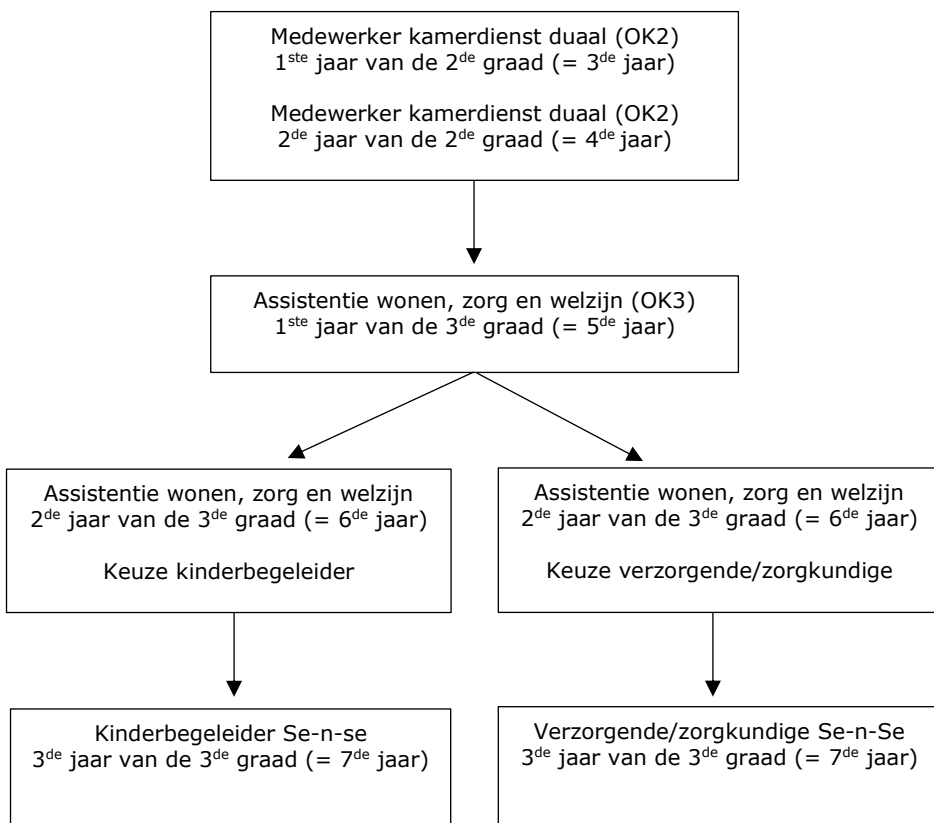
Medewerker kamerdienst duaal (OK2)
1$^{ste}$ jaar van de 2$^{de}$ graad (= 3$^{de}$ jaar)

Medewerker kamerdienst duaal (OK2)
2$^{de}$ jaar van de 2$^{de}$ graad (= 4$^{de}$ jaar)

Assistentie wonen, zorg en welzijn (OK3)
1$^{ste}$ jaar van de 3$^{de}$ graad (= 5$^{de}$ jaar)

Assistentie wonen, zorg en welzijn
2$^{de}$ jaar van de 3$^{de}$ graad (= 6$^{de}$ jaar)

Keuze kinderbegeleider

Assistentie wonen, zorg en welzijn
2$^{de}$ jaar van de 3$^{de}$ graad (= 6$^{de}$ jaar)

Keuze verzorgende/zorgkundige

Kinderbegeleider Se-n-se
3$^{de}$ jaar van de 3$^{de}$ graad (= 7$^{de}$ jaar)

Verzorgende/zorgkundige Se-n-Se
3$^{de}$ jaar van de 3$^{de}$ graad (= 7$^{de}$ jaar)